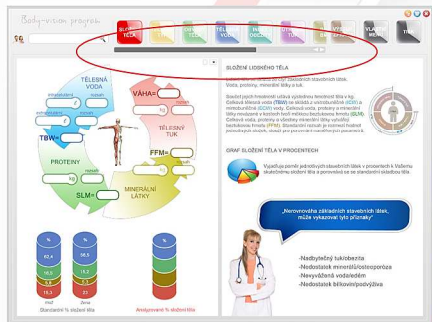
Body-vision program

SLOŽENÍ LIDSKÉHO TĚLA

TĚLESNÁ VODA

VÁHA=

TĚLESNÝ TUK

TBW=

FFM=

PROTEINY

MINERÁLNÍ LÁTKY

SLM=

kg

GRAF SLOŽENÍ TĚLA V PROCENTECH

62,4
16,3
16,0
5,3

55,5
16,3
23,0
5,0

Muž
Žena

Standardní % složení těla

Analyzované % složení těla

„Nerovnováha základních stavebních látek, může vykazovat tyto příznaky"

-Nadbytečný tuk/obezita
-Nedostatek minerálů/osteoporóza
-Nevyváženi vodou/edém
-Nedostatek bílkovin/podvýživa